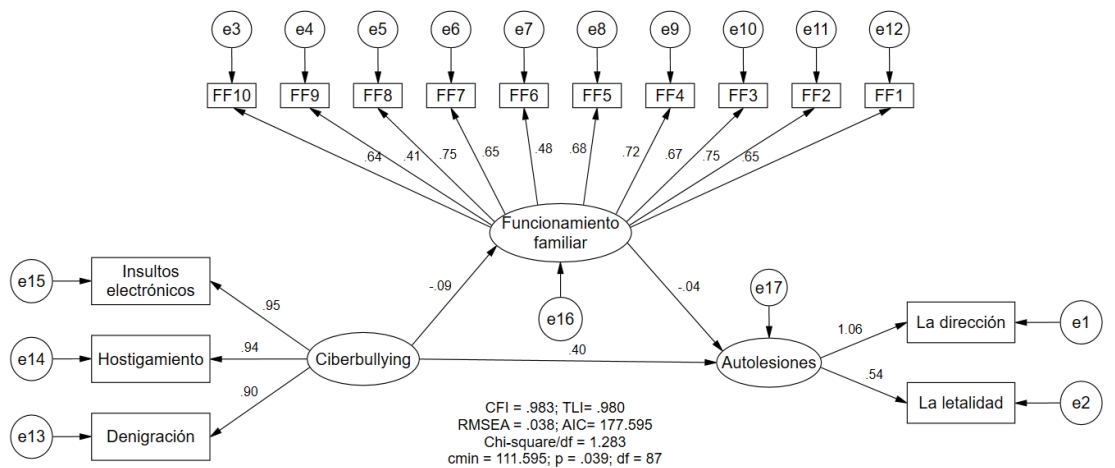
e3 e4 e5 e6 e7 e8 e9 e10 e11 e12

FF10 FF9 FF8 FF7 FF6 FF5 FF4 FF3 FF2 FF1

.64 .41 .75 .65 .48 .68 .72 .67 .75 .65

Funcionamiento familiar

e15 Insultos electrónicos
e14 Hostigamiento
e13 Denigración

.95
.94
.90

-.09

Ciberbullying

e16

.40

-.04

e17

Autolesiones

1.06
.54

La dirección e1
La letalidad e2

CFI = .983; TLI= .980
RMSEA = .038; AIC= 177.595
Chi-square/df = 1.283
cmin = 111.595; p = .039; df = 87